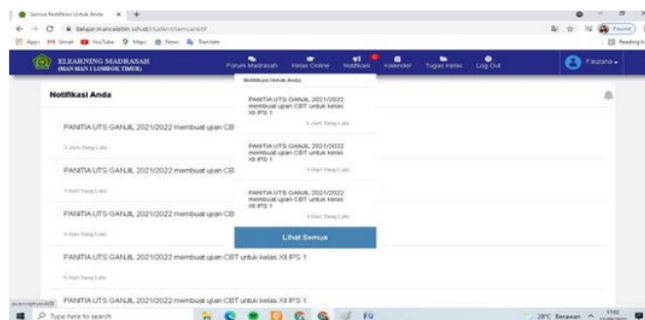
Semua Notifikasi Untuk Anda × +

belajar.man1lotim.sch.id/student/semuanotif

Apps Gmail YouTube Maps News Translate

Reading list

ELEARNING MADRASAH
(MAN MAN 1 LOMBOK TIMUR)

Forum Madrasah Kelas Online Notifikasi Kalender Tugas Kelas Log Out

Fauzana

Notifikasi Anda

Notifikasi Untuk Anda

PANITIA UTS GANJIL 2021/2022 membuat ujian CBT untuk kelas XI IPS 1

3 Jam Yang Lalu

PANITIA UTS GANJIL 2021/2022 membuat ujian CBT untuk kelas XI IPS 1

4 Hari Yang Lalu

PANITIA UTS GANJIL 2021/2022 membuat ujian CBT untuk kelas XI IPS 1

4 Hari Yang Lalu

Lihat Semua

PANITIA UTS GANJIL 2021/2022 membuat ujian CB

3 Jam Yang Lalu

PANITIA UTS GANJIL 2021/2022 membuat ujian CB

1 Hari Yang Lalu

PANITIA UTS GANJIL 2021/2022 membuat ujian CB

4 Hari Yang Lalu

PANITIA UTS GANJIL 2021/2022 membuat ujian CBT untuk kelas XI IPS 1

5 Hari Yang Lalu

PANITIA UTS GANJIL 2021/2022 membuat ujian CBT untuk kelas XI IPS 1

Type here to search

28°C Berawan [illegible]